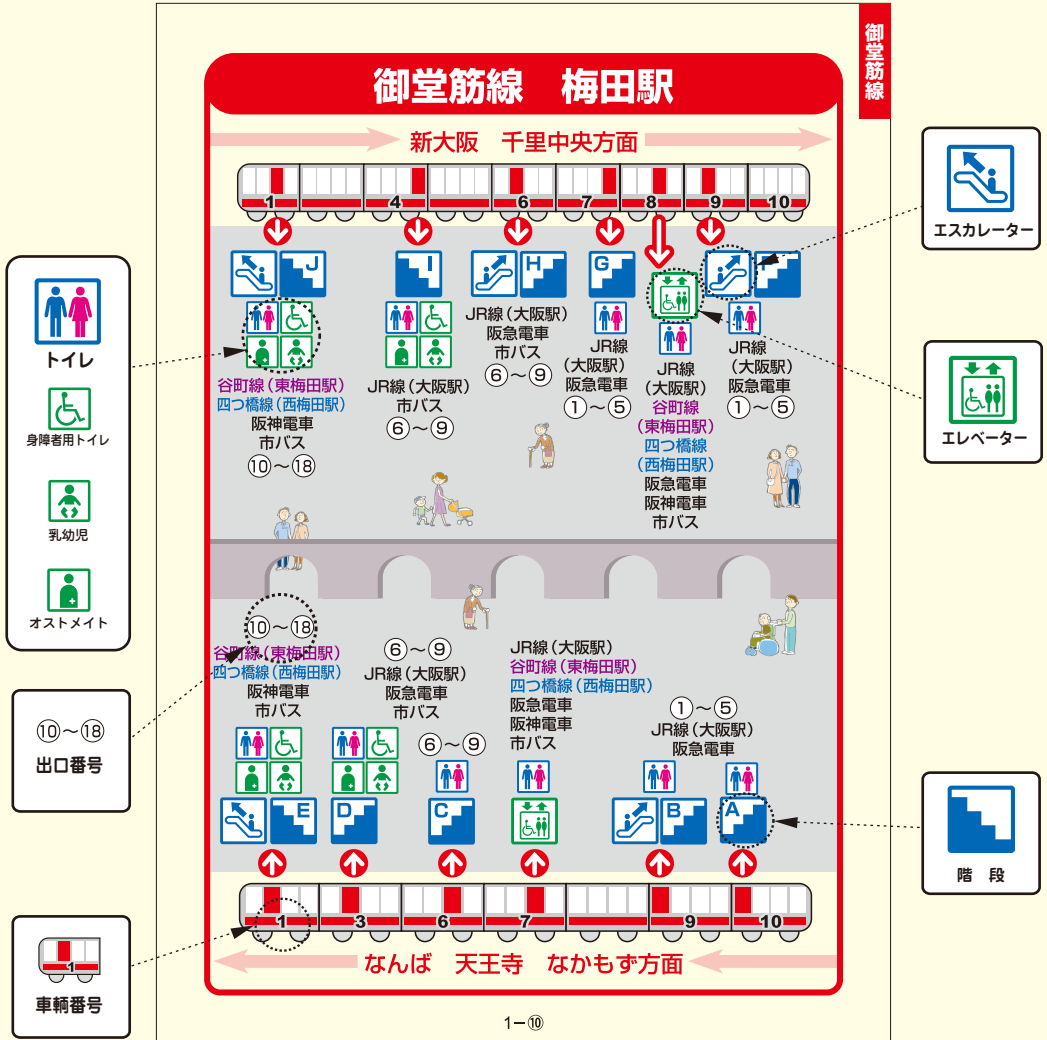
御堂筋線

御堂筋線　梅田駅

新大阪　千里中央方面

1 4 6 7 8 9 10

J I H G F

谷町線（東梅田駅）
四つ橋線（西梅田駅）
阪神電車
市バス
⑩～⑱

JR線（大阪駅）
市バス
⑥～⑨

JR線（大阪駅）
阪急電車
市バス
⑥～⑨

JR線
（大阪駅）
阪急電車
①～⑤

JR線
（大阪駅）
谷町線
（東梅田駅）
四つ橋線
（西梅田駅）
阪急電車
阪神電車
市バス

JR線
（大阪駅）
阪急電車
①～⑤

⑩～⑱
谷町線（東梅田駅）
四つ橋線（西梅田駅）
阪神電車
市バス

⑥～⑨
JR線（大阪駅）
阪急電車
市バス

⑥～⑨

JR線（大阪駅）
谷町線（東梅田駅）
四つ橋線（西梅田駅）
阪急電車
阪神電車
市バス

①～⑤
JR線（大阪駅）
阪急電車

E D C B A

1 3 6 7 9 10

なんば　天王寺　なかもず方面

1－⑩

トイレ
身障者用トイレ
乳幼児
オストメイト

⑩～⑱
出口番号

1
車輌番号

エスカレーター

エレベーター

階　段